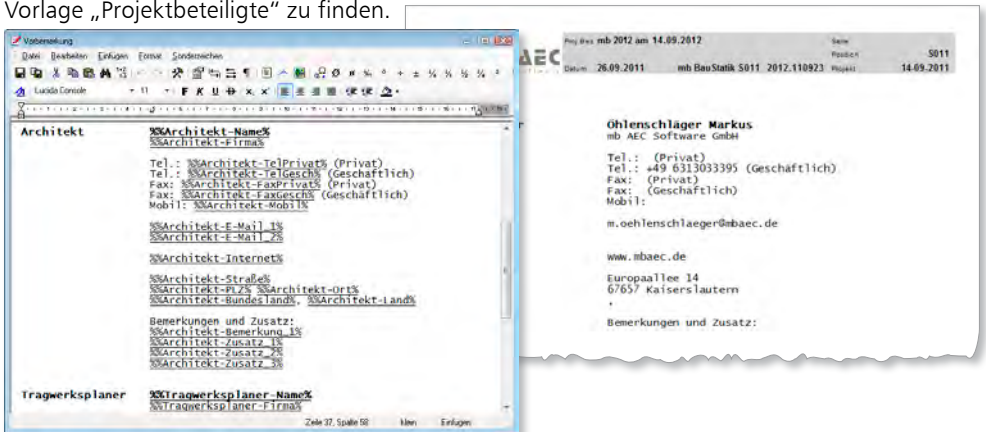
Vorlage „Projektbeteiligte" zu finden.

Vorbemerkung

Datei Bearbeiten Einfügen Format Sonderzeichen

Lucida Console 11 F K U

Architekt %%Architekt-Name%
%%Architekt-Firma%

Tel.: %%Architekt-TelPrivat% (Privat)
Tel.: %%Architekt-TelGesch% (Geschäftlich)
Fax: %%Architekt-FaxPrivat% (Privat)
Fax: %%Architekt-FaxGesch% (Geschäftlich)
Mobil: %%Architekt-Mobil%

%%Architekt-E-Mail_1%
%%Architekt-E-Mail_2%

%%Architekt-Internet%

%%Architekt-Straße%
%%Architekt-PLZ% %%Architekt-Ort%
%%Architekt-Bundesland%, %%Architekt-Land%

Bemerkungen und Zusatz:
%%Architekt-Bemerkung_1%
%%Architekt-Zusatz_1%
%%Architekt-Zusatz_2%
%%Architekt-Zusatz_3%

Tragwerksplaner %%Tragwerksplaner-Name%
%%Tragwerksplaner-Firma%

Zeile 37, Spalte 58 Klein Einfügen

AEC

Proj.Bez. mb 2012 am 14.09.2012 Seite
Position S011
Datum 26.09.2011 mb BauStatik S011 2012.110923 Projekt 14-09.2011

Öhlenschläger Markus
mb AEC Software GmbH

Tel.: (Privat)
Tel.: +49 6313033395 (Geschäftlich)
Fax: (Privat)
Fax: (Geschäftlich)
Mobil:

m.oehlenschlaeger@mbaec.de

www.mbaec.de

Europaallee 14
67657 Kaiserslautern
,

Bemerkungen und Zusatz: